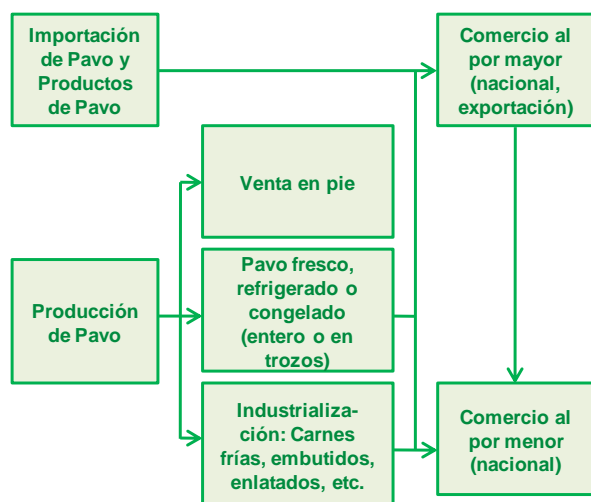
Importación de Pavo y Productos de Pavo

Comercio al por mayor (nacional, exportación)

Venta en pie

Producción de Pavo

Pavo fresco, refrigerado o congelado (entero o en trozos)

Industrialización: Carnes frías, embutidos, enlatados, etc.

Comercio al por menor (nacional)